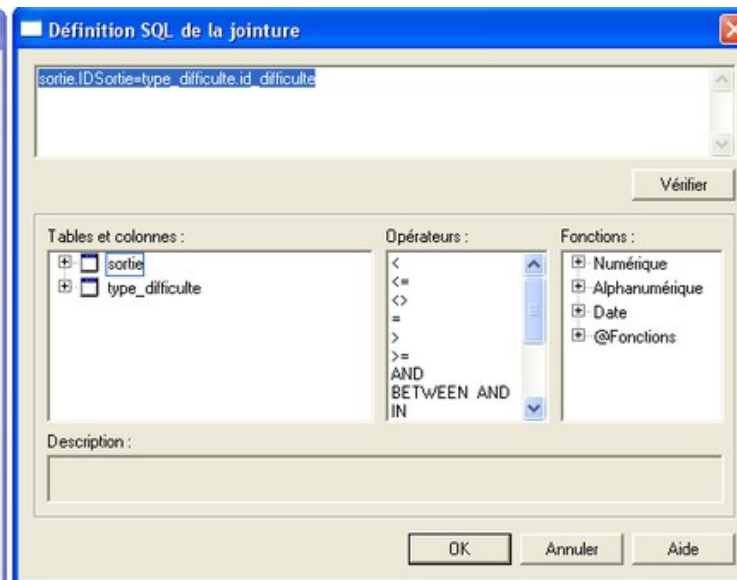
Définition SQL de la jointure

sortie.IDSortie=type_difficulte.id_difficulte

Vérifier

Tables et colonnes :
sortie
type_difficulte

Opérateurs :
<
<=
<>
=
>
>=
AND
BETWEEN AND
IN

Fonctions :
Numérique
Alphanumérique
Date
@Fonctions

Description :

OK
Annuler
Aide